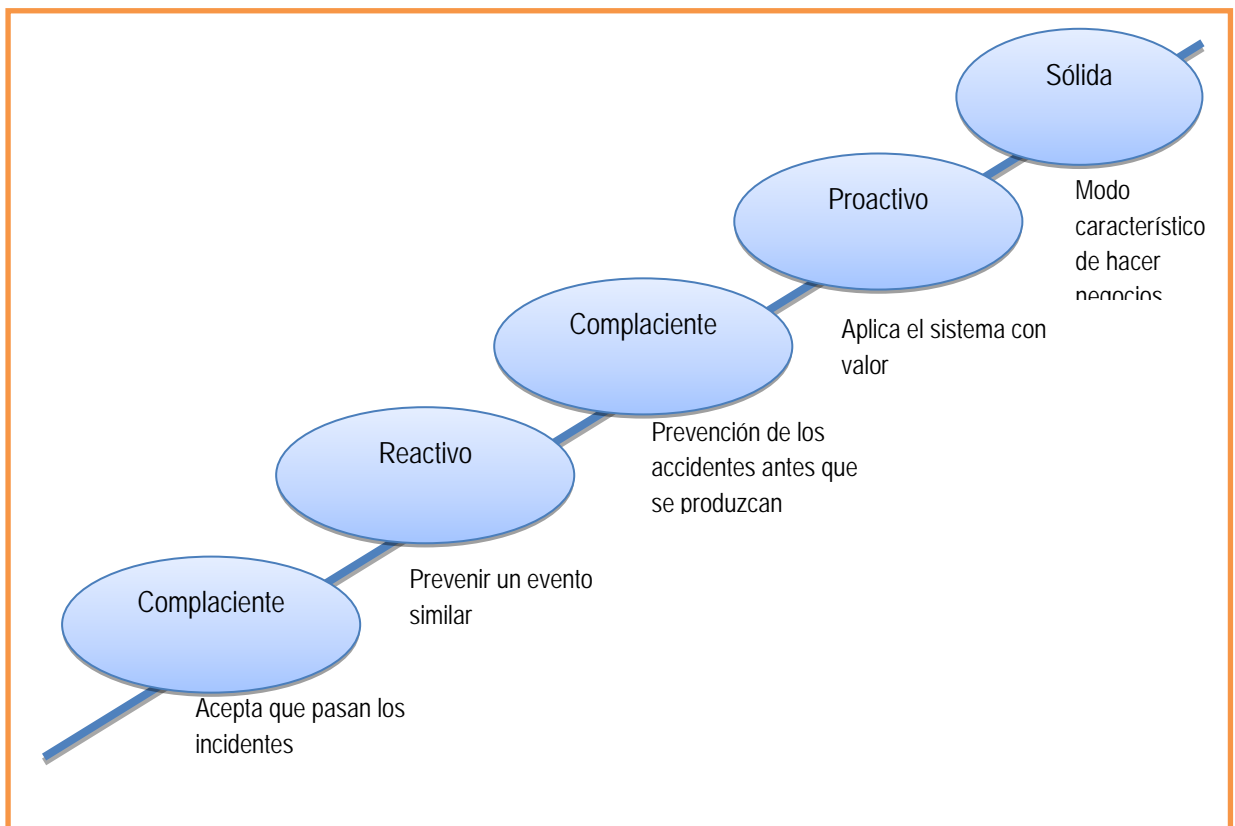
Sólida

Modo característico de hacer negocios

Proactivo

Aplica el sistema con valor

Complaciente

Prevención de los accidentes antes que se produzcan

Reactivo

Prevenir un evento similar

Complaciente

Acepta que pasan los incidentes